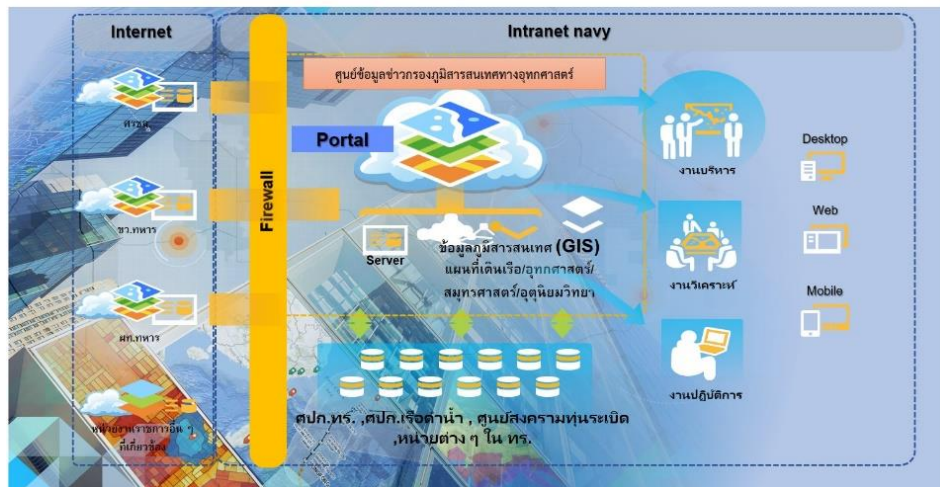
Internet

Intranet navy

ศูนย์ข้อมูลข่าวกรองภูมิสารสนเทศทางอุทกศาสตร์

Portal

ทร.

ขว.ทหาร

ศท.ทหาร

หน่วยงานราชการอื่น ๆ ที่เกี่ยวข้อง

Firewall

Server

ข้อมูลภูมิสารสนเทศ (GIS) แผนที่เดินเรือ/อุทกศาสตร์/สมุทรศาสตร์/อุตุนิยมวิทยา

ศปก.ทร. ,ศปก.เรือดำน้ำ , ศูนย์สงครามทุ่นระเบิด ,หน่วยต่าง ๆ ใน ทร.

งานบริหาร

งานวิเคราะห์

งานปฏิบัติการ

Desktop

Web

Mobile